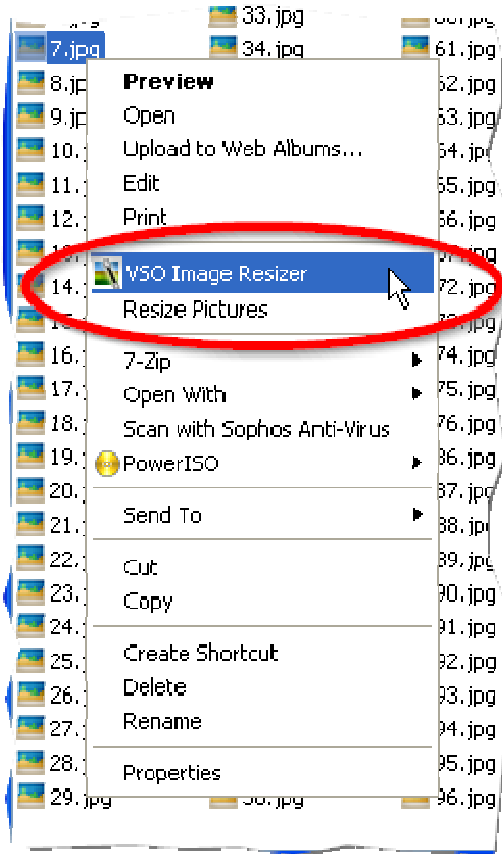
33.jpg
7.jpg
34.jpg
61.jpg
8.jpg
62.jpg
9.jpg
63.jpg
10.
64.jpg
11.
65.jpg
12.
66.jpg
14.
72.jpg
16.
74.jpg
17.
75.jpg
18.
76.jpg
19.
86.jpg
20.
87.jpg
21.
88.jpg
22.
89.jpg
23.
90.jpg
24.
91.jpg
25.
92.jpg
26.
93.jpg
27.
94.jpg
28.
95.jpg
29.jpg
96.jpg

Preview
Open
Upload to Web Albums...
Edit
Print
VSO Image Resizer
Resize Pictures
7-Zip
Open With
Scan with Sophos Anti-Virus
PowerISO
Send To
Cut
Copy
Create Shortcut
Delete
Rename
Properties